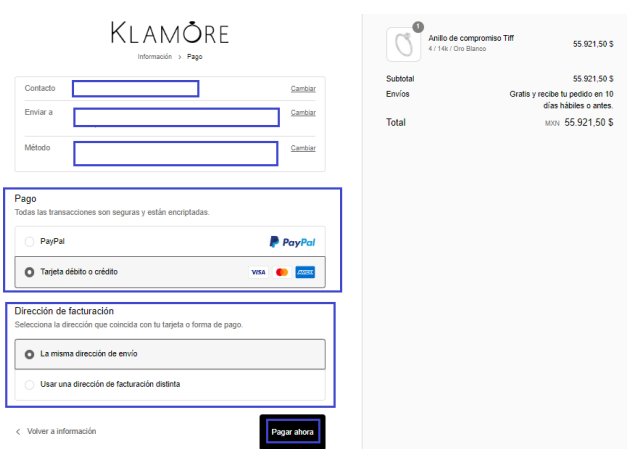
KLAMORE

Información > Pago

Contacto Cambiar

Enviar a Cambiar

Método Cambiar

Pago

Todas las transacciones son seguras y están encriptadas.

PayPal PayPal

Tarjeta débito o crédito VISA AMEX

Dirección de facturación

Selecciona la dirección que coincida con tu tarjeta o forma de pago.

La misma dirección de envío

Usar una dirección de facturación distinta

< Volver a información

Pagar ahora

1

Anillo de compromiso Tiff

4 / 14k / Oro Blanco

55.921,50 $

Subtotal 55.921,50 $

Envíos Gratis y recibe tu pedido en 10 días hábiles o antes.

Total MXN 55.921,50 $